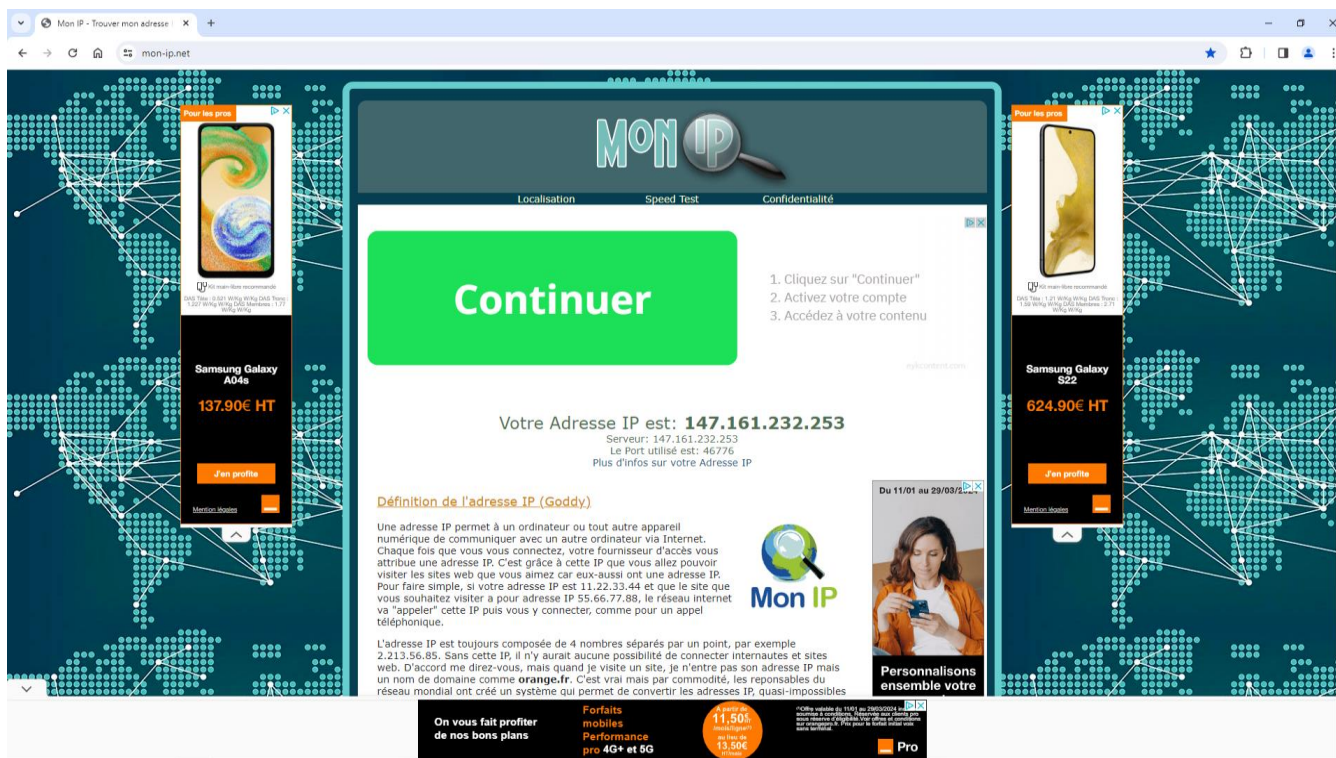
Mon IP - Trouver mon adresse

mon-ip.net

Pour les pros

Kit main-libre recommandé

DAS Tête : 0.501 W/Kg DAS Tronc : 1.227 W/Kg DAS Membres : 1.77 W/Kg

Samsung Galaxy A04s

137.90€ HT

J'en profite

Mention légales

MON IP

Localisation Speed Test Confidentialité

Continuer

1. Cliquez sur "Continuer"
2. Activez votre compte
3. Accédez à votre contenu

Votre Adresse IP est: 147.161.232.253
Serveur: 147.161.232.253
Le Port utilisé est: 46776
Plus d'infos sur votre Adresse IP

Définition de l'adresse IP (Goddy)

Une adresse IP permet à un ordinateur ou tout autre appareil numérique de communiquer avec un autre ordinateur via Internet. Chaque fois que vous vous connectez, votre fournisseur d'accès vous attribue une adresse IP. C'est grâce à cette IP que vous allez pouvoir visiter les sites web que vous aimez car eux-aussi ont une adresse IP. Pour faire simple, si votre adresse IP est 11.22.33.44 et que le site que vous souhaitez visiter a pour adresse IP 55.66.77.88, le réseau internet va "appeler" cette IP puis vous y connecter, comme pour un appel téléphonique.

Mon IP

L'adresse IP est toujours composée de 4 nombres séparés par un point, par exemple 2.213.56.85. Sans cette IP, il n'y aurait aucune possibilité de connecter internautes et sites web. D'accord me direz-vous, mais quand je visite un site, je n'entre pas son adresse IP mais un nom de domaine comme orange.fr. C'est vrai mais par commodité, les reponsables du réseau mondial ont créé un système qui permet de convertir les adresses IP, quasi-impossibles

Du 11/01 au 29/03/2024

Personnalisons ensemble votre

Pour les pros

Kit main-libre recommandé

DAS Tête : 1.21 W/Kg DAS Tronc : 1.58 W/Kg DAS Membres : 2.71 W/Kg

Samsung Galaxy S22

624.90€ HT

J'en profite

Mention légales

On vous fait profiter de nos bons plans

Forfaits mobiles Performance pro 4G+ et 5G

A partir de 11,50€ au lieu de 13,50€

Pro